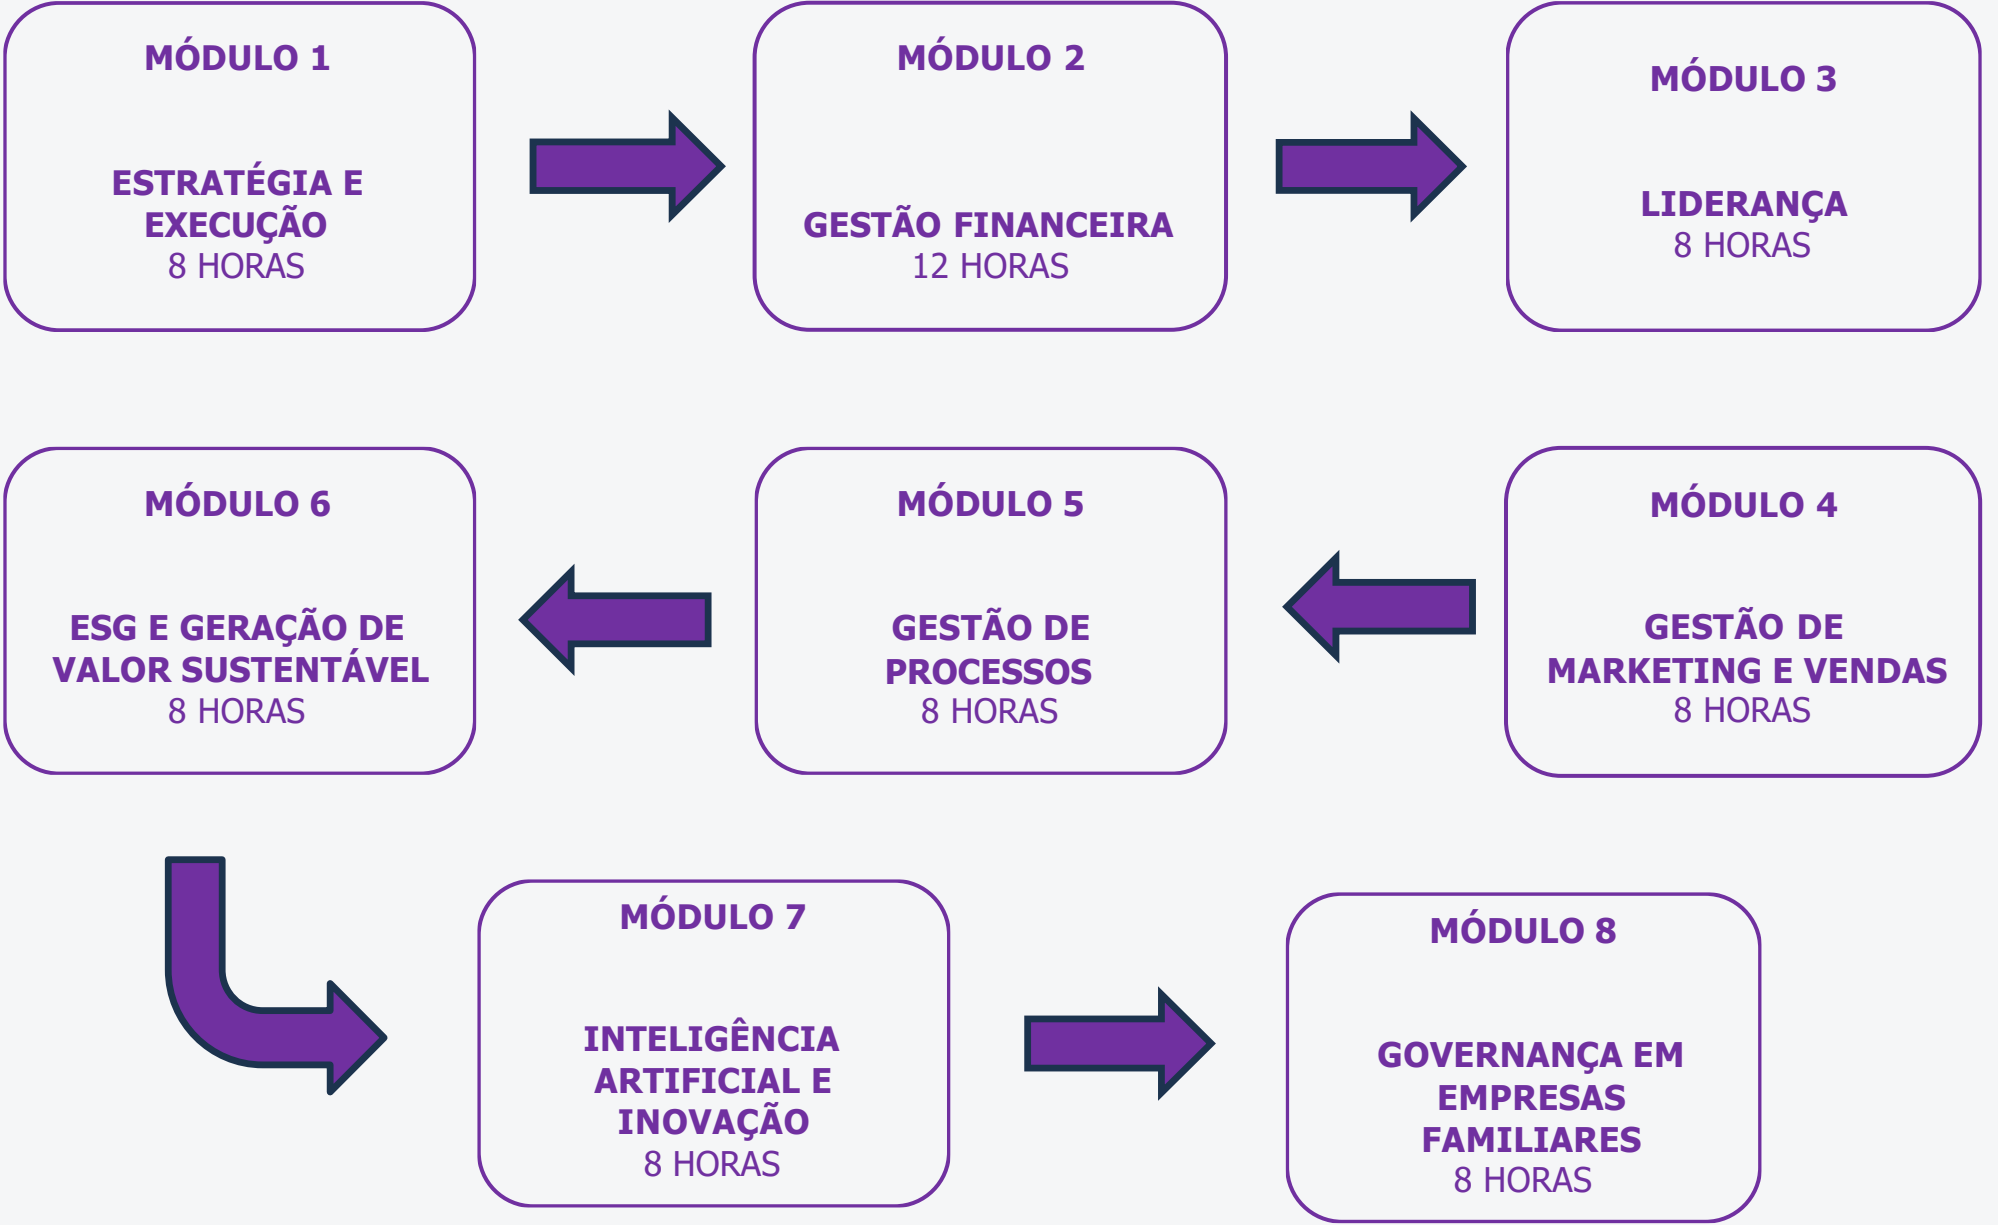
MÓDULO 1

ESTRATÉGIA E EXECUÇÃO
8 HORAS

MÓDULO 2

GESTÃO FINANCEIRA
12 HORAS

MÓDULO 3

LIDERANÇA
8 HORAS

MÓDULO 4

GESTÃO DE MARKETING E VENDAS
8 HORAS

MÓDULO 5

GESTÃO DE PROCESSOS
8 HORAS

MÓDULO 6

ESG E GERAÇÃO DE VALOR SUSTENTÁVEL
8 HORAS

MÓDULO 7

INTELIGÊNCIA ARTIFICIAL E INOVAÇÃO
8 HORAS

MÓDULO 8

GOVERNANÇA EM EMPRESAS FAMILIARES
8 HORAS